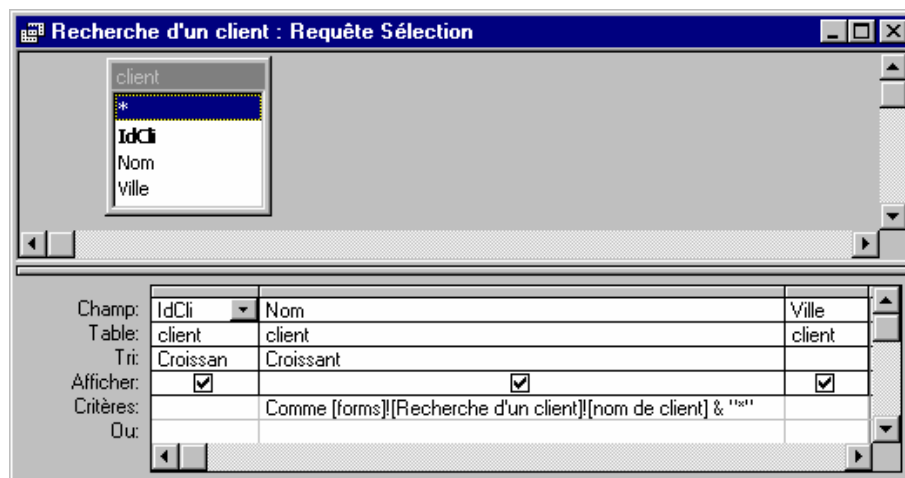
Recherche d'un client : Requête Sélection

client
*
IdCli
Nom
Ville

| | | | |
|---|---|---|---|
| Champ: | IdCli | Nom | Ville |
| Table: | client | client | client |
| Tri: | Croissan | Croissant | |
| Afficher: | ☑ | ☑ | ☑ |
| Critères: | | Comme [forms]![Recherche d'un client]![nom de client] & "*" | |
| Ou: | | | |